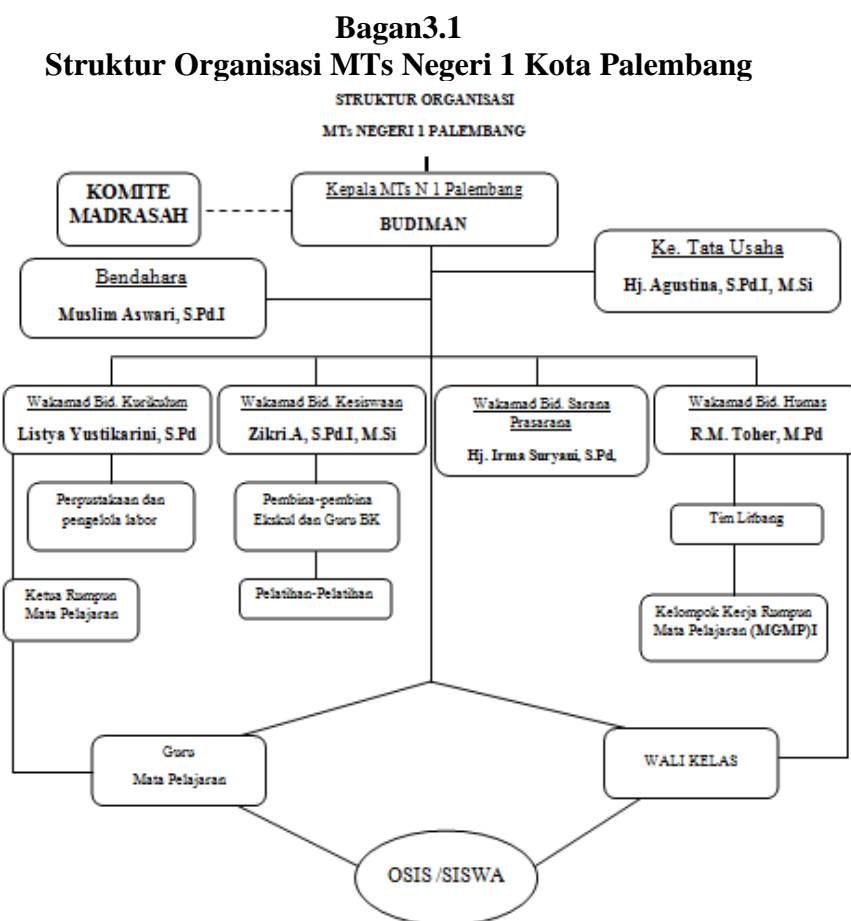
**Bagan3.1**
**Struktur Organisasi MTs Negeri 1 Kota Palembang**

STRUKTUR ORGANISASI
MTs NEGERI 1 PALEMBANG

KOMITE MADRASAH

Kepala MTs N 1 Palembang
BUDIMAN

Ke. Tata Usaha
Hj. Agustina, S.Pd.I, M.Si

Bendahara
Muslim Aswari, S.Pd.I

Wakamad Bid. Kurikulum
Listya Yustikarini, S.Pd

Wakamad Bid. Kesiswaan
Zikri.A, S.Pd.I, M.Si

Wakamad Bid. Sarana Prasarana
Hj. Irma Suryani, S.Pd,

Wakamad Bid. Humas
R.M. Tober, M.Pd

Perpustakaan dan pengelola labor

Pembina-pembina Ekskul dan Guru BK

Pelatihan-Pelatihan

Ketua Rumpun Mata Pelajaran

Tim Litbang

Kelompok Kerja Rumpun Mata Pelajaran (MGMP)I

Guru
Mata Pelajaran

WALI KELAS

OSIS /SISWA